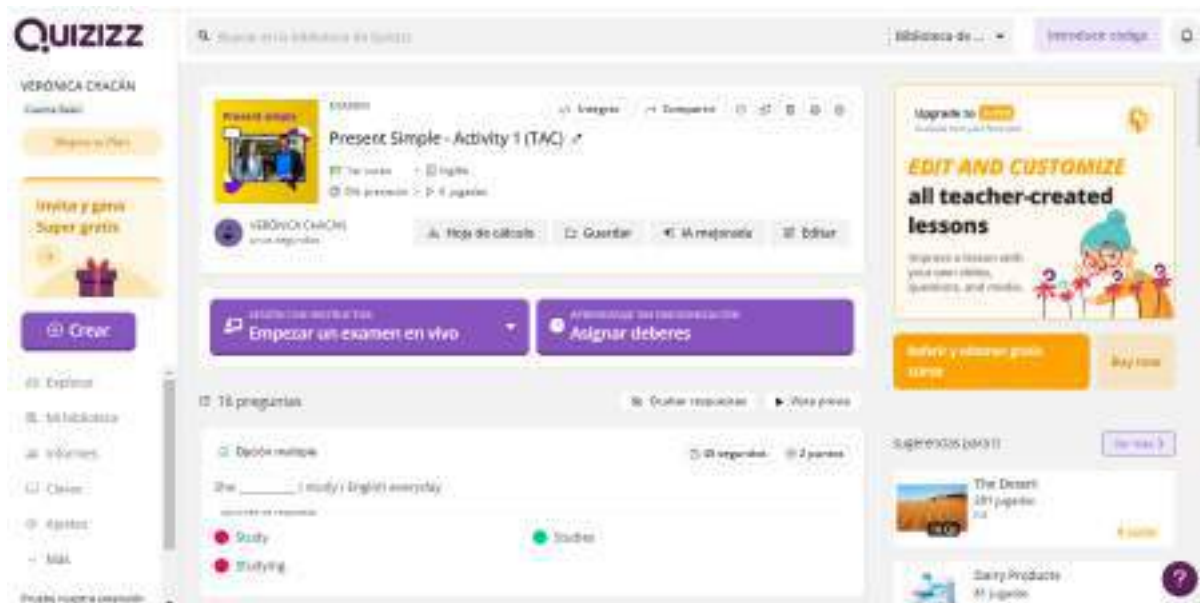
Quizizz

Buscar en la biblioteca de Quizizz

Biblioteca de ...

Introducir código

VERÓNICA CHACÓN

Cuenta Basic

Mejora tu Plan

Invita y gana Super gratis

Crear

Explorar

Mi biblioteca

Informes

Clases

Ajustes

Más

Prueba nuestra extensión

Present simple

EXAMEN

Integrar

Compartir

Present Simple - Activity 1 (TAC)

1er curso · Inglés

0% precisión · 6 jugadas

VERÓNICA CHACÓN

Hoja de cálculo

Guardar

IA mejorada

Editar

SESIÓN CON INSTRUCTOR

Empezar un examen en vivo

APRENDIZAJE SIN INSTRUCTOR

Asignar deberes

16 preguntas

Mostrar respuestas

Vista previa

Opción múltiple

30 segundos

2 puntos

She ________ ( study ) English everyday

Study

Studies

Studying

Upgrade to Super

EDIT AND CUSTOMIZE

all teacher-created lessons

Improve a lesson with your own slides, questions, and media.

Referir y obtener gratis Super

Buy now

Sugerencias para ti

Ver más

The Desert

281 jugadas

Dairy Products